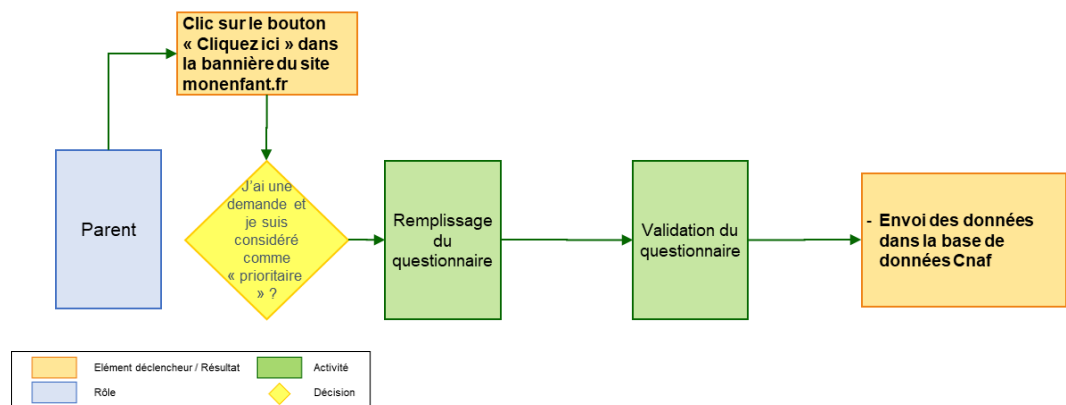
Clic sur le bouton « Cliquez ici » dans la bannière du site monenfant.fr

Parent

J'ai une demande et je suis considéré comme « prioritaire » ?

Remplissage du questionnaire

Validation du questionnaire

- Envoi des données dans la base de données Cnaf

Elément déclencheur / Résultat
Activité
Rôle
Décision